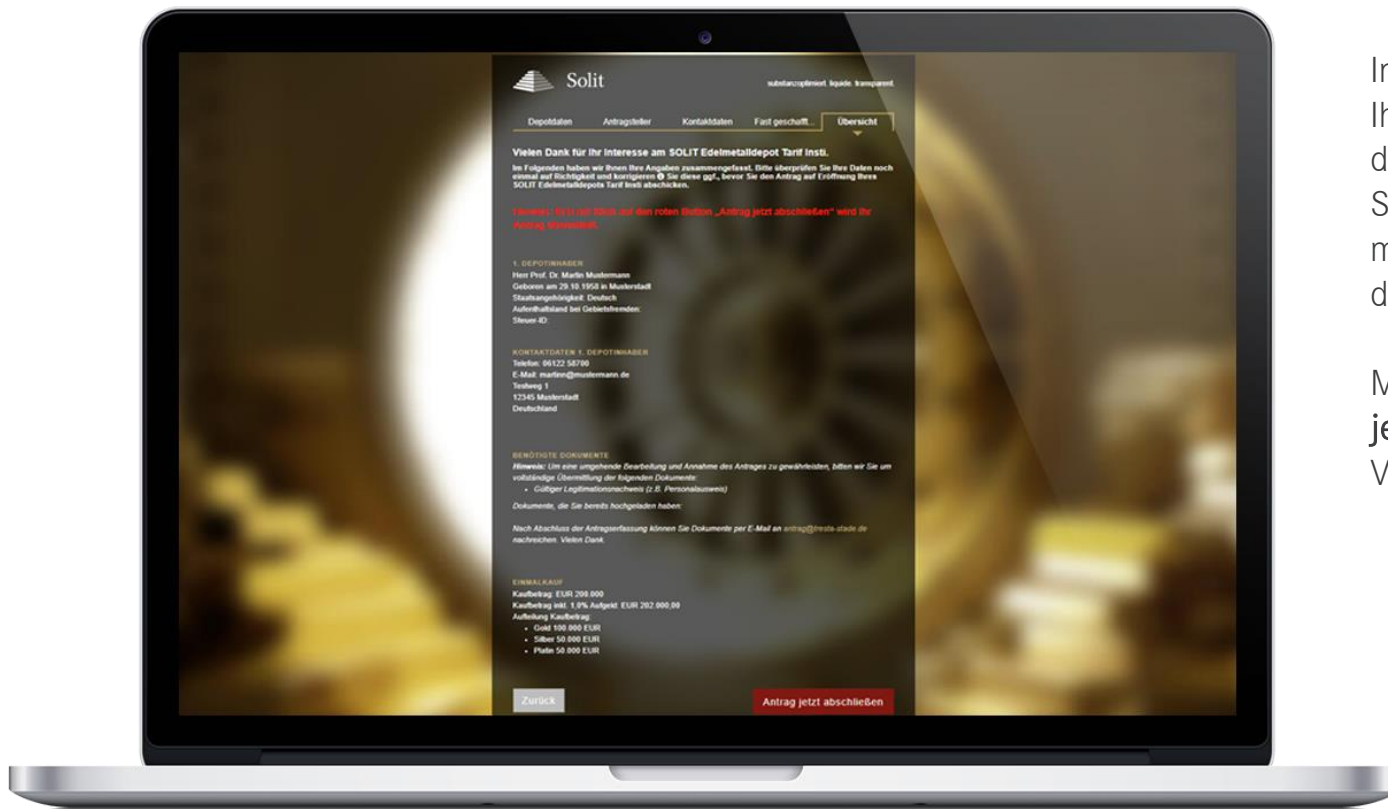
Solit

substanzoptimiert. liquide. transparent.

Depotdaten | Antragsteller | Kontaktdaten | Fast geschafft... | Übersicht

Vielen Dank für Ihr Interesse am SOLIT Edelmetalldepot Tarif Insti.

Im Folgenden haben wir Ihnen Ihre Angaben zusammengefasst. Bitte überprüfen Sie Ihre Daten noch einmal auf Richtigkeit und korrigieren Sie diese ggf., bevor Sie den Antrag auf Eröffnung Ihres SOLIT Edelmetalldepots Tarif Insti abschicken.

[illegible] auf den roten Button „Antrag jetzt abschließen" wird Ihr Antrag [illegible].

1. DEPOTINHABER
Herr Prof. Dr. Martin Mustermann
Geboren am 29.10.1958 in Musterstadt
Staatsangehörigkeit: Deutsch
Aufenthaltsland bei Gebietsfremden:
Steuer-ID:

KONTAKTDATEN 1. DEPOTINHABER
Telefon: 06122 58700
E-Mail: martin@mustermann.de
Testweg 1
12345 Musterstadt
Deutschland

BENÖTIGTE DOKUMENTE
Hinweis: Um eine umgehende Bearbeitung und Annahme des Antrages zu gewährleisten, bitten wir Sie um vollständige Übermittlung der folgenden Dokumente:
• Gültiger Legitimationsnachweis (z.B. Personalausweis)

Dokumente, die Sie bereits hochgeladen haben:

Nach Abschluss der Antragserfassung können Sie Dokumente per E-Mail an antrag@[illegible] nachreichen. Vielen Dank.

EINMALKAUF
Kaufbetrag: EUR 200.000
Kaufbetrag inkl. 1,0% Aufgeld: EUR 202.000,00
Aufteilung Kaufbetrag:
• Gold 100.000 EUR
• Silber 50.000 EUR
• Platin 50.000 EUR

Zurück

Antrag jetzt abschließen

In
Ih
d
S
m
d

M
je
V